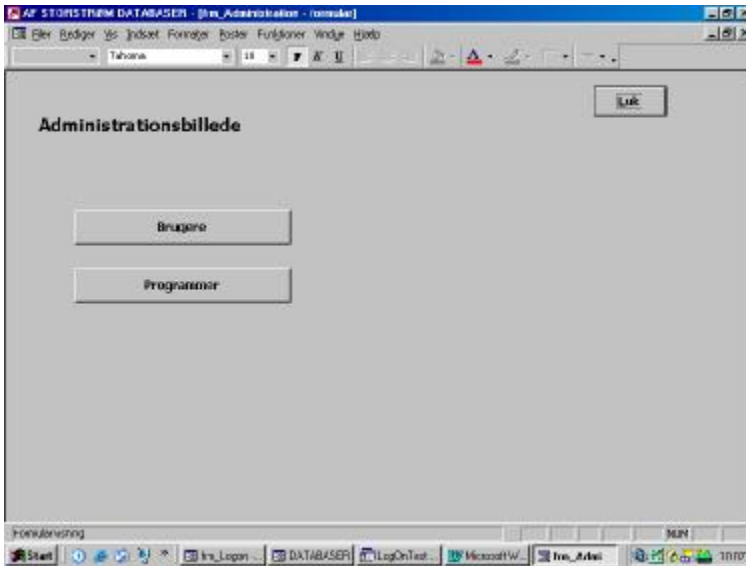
AF STORSTRØM DATABASER - [frm_Administration : Formular]

Filer Rediger Vis Indsæt Formater Poster Funktioner Vindue Hjælp

Tahoma 10 F K U

Luk

Administrationsbillede

Brugere

Programmer

Formularvisning

NUM

Start frm_Logon ... DATABASER LogOnTest... Microsoft W... frm_Admi 10:07